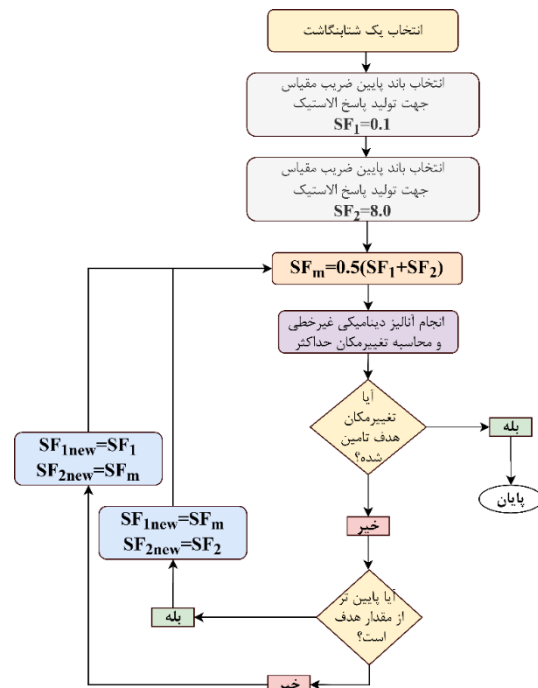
انتخاب یک شتابنگاشت

انتخاب باند پایین ضریب مقیاس جهت تولید پاسخ الاستیک
$SF_1=0.1$

انتخاب باند پایین ضریب مقیاس جهت تولید پاسخ الاستیک
$SF_2=8.0$

$SF_m=0.5(SF_1+SF_2)$

انجام آنالیز دینامیکی غیرخطی و محاسبه تغییرمکان حداکثر

آیا تغییرمکان هدف تامین شده؟

بله

پایان

خیر

آیا پایین تر از مقدار هدف است؟

بله

خیر

$SF_{1new}=SF_1$
$SF_{2new}=SF_m$

$SF_{1new}=SF_m$
$SF_{2new}=SF_2$